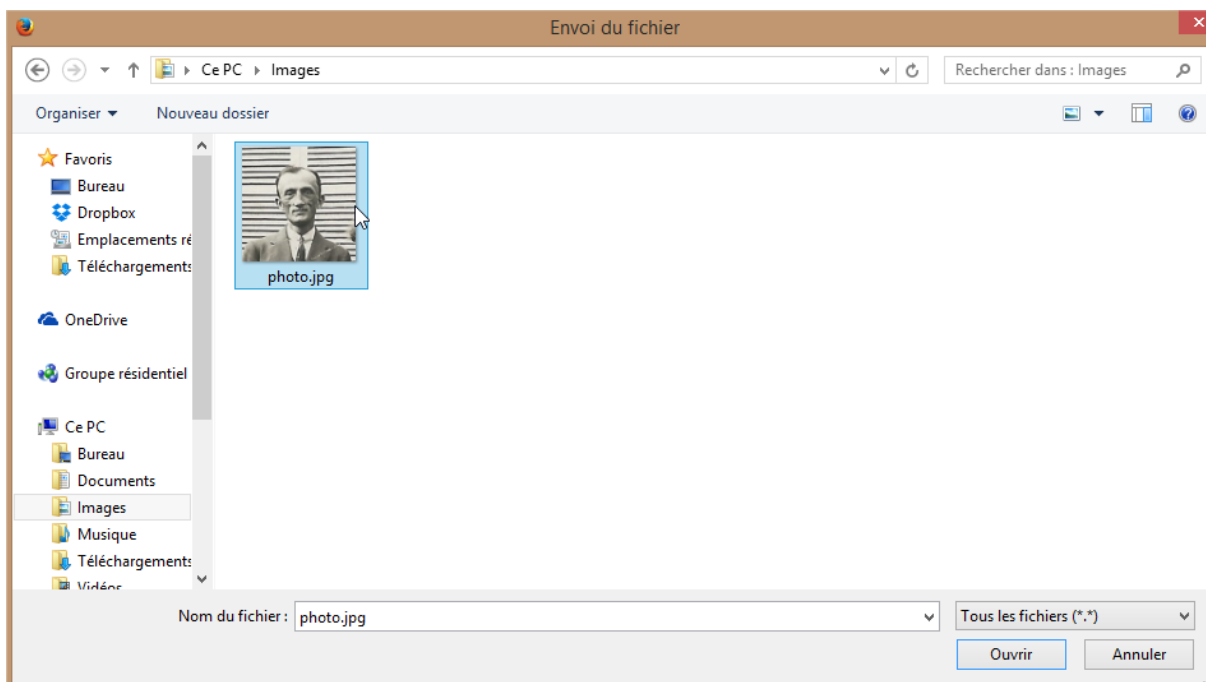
Envoi du fichier

Ce PC ▸ Images

Rechercher dans : Images

Organiser ▾ Nouveau dossier

Favoris
Bureau
Dropbox
Emplacements ré
Téléchargements

OneDrive

Groupe résidentiel

Ce PC
Bureau
Documents
Images
Musique
Téléchargements
Vidéos

photo.jpg

Nom du fichier : photo.jpg

Tous les fichiers (*.*)

Ouvrir Annuler